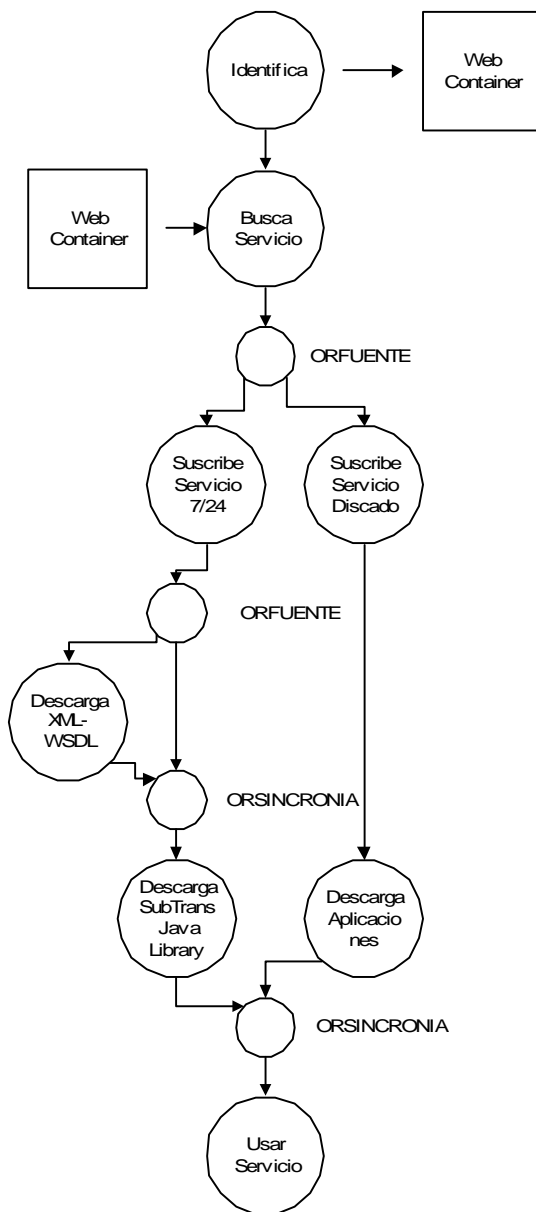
Identifica

Web Container

Web Container

Busca Servicio

ORFUENTE

Suscribe Servicio 7/24

Suscribe Servicio Discado

ORFUENTE

Descarga XML-WSDL

ORSINCRONIA

Descarga SubTrans Java Library

Descarga Aplicaciones

ORSINCRONIA

Usar Servicio